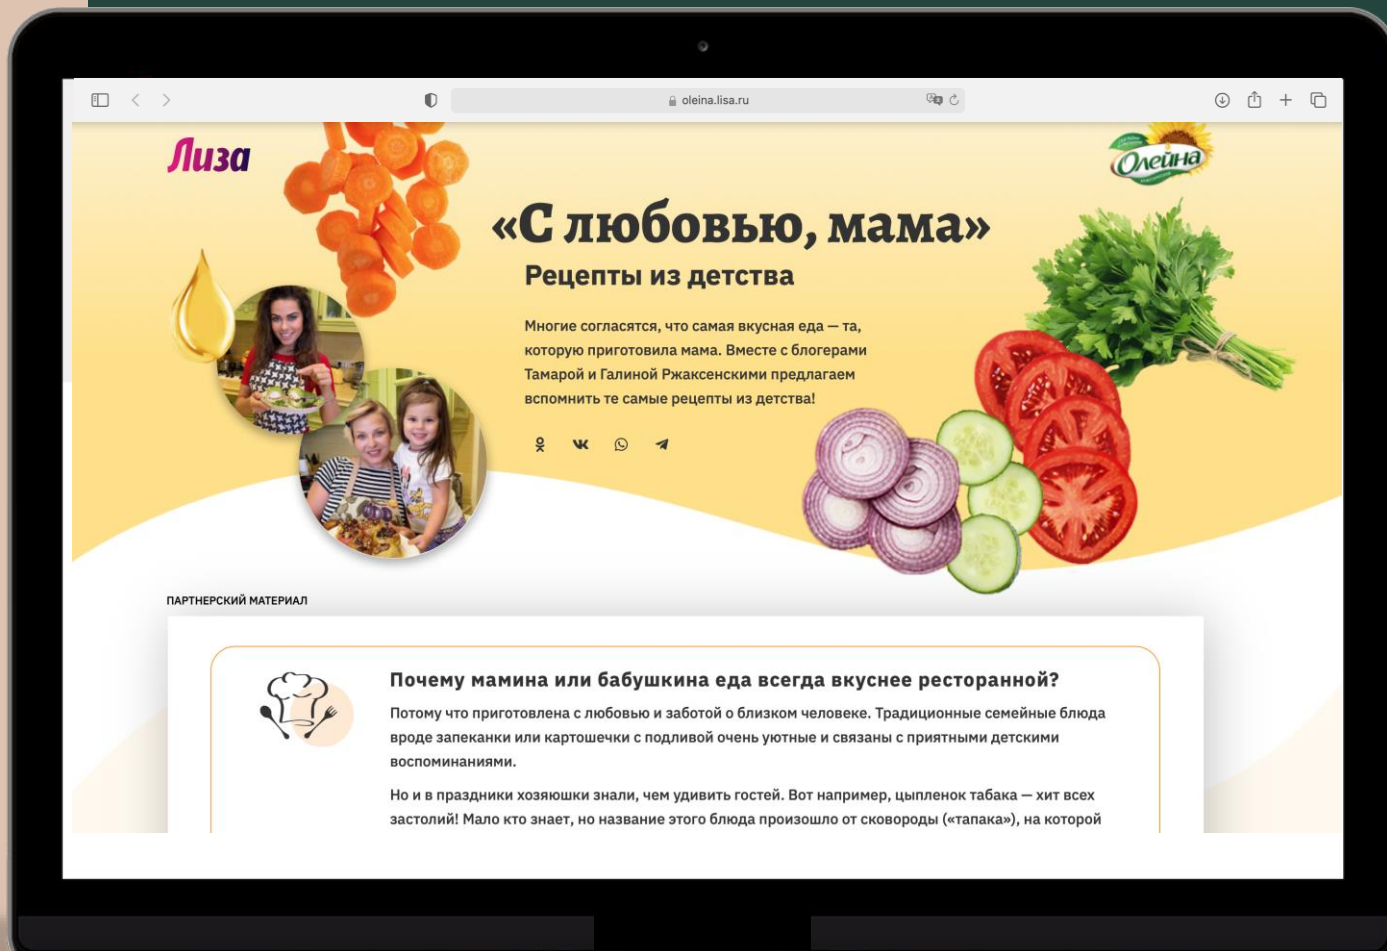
oleina.lisa.ru

Лиза

Олейна

«С любовью, мама»

Рецепты из детства

Многие согласятся, что самая вкусная еда — та, которую приготовила мама. Вместе с блогерами Тамарой и Галиной Ржаксенскими предлагаем вспомнить те самые рецепты из детства!

ПАРТНЕРСКИЙ МАТЕРИАЛ

Почему мамина или бабушкина еда всегда вкуснее ресторанной?

Потому что приготовлена с любовью и заботой о близком человеке. Традиционные семейные блюда вроде запеканки или картошечки с подливой очень уютные и связаны с приятными детскими воспоминаниями.

Но и в праздники хозяюшки знали, чем удивить гостей. Вот например, цыпленок табака — хит всех застолий! Мало кто знает, но название этого блюда произошло от сковороды («тапака»), на которой